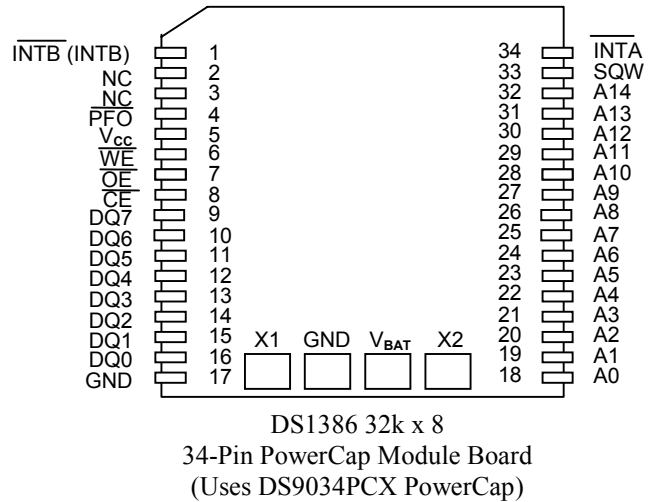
$\overline{INTB}$ (INTB) 1
NC 2
NC 3
$\overline{PFO}$ 4
$V_{cc}$ 5
$\overline{WE}$ 6
$\overline{OE}$ 7
$\overline{CE}$ 8
DQ7 9
DQ6 10
DQ5 11
DQ4 12
DQ3 13
DQ2 14
DQ1 15
DQ0 16
GND 17

34 $\overline{INTA}$
33 SQW
32 A14
31 A13
30 A12
29 A11
28 A10
27 A9
26 A8
25 A7
24 A6
23 A5
22 A4
21 A3
20 A2
19 A1
18 A0

X1 GND $V_{BAT}$ X2

DS1386 32k x 8
34-Pin PowerCap Module Board
(Uses DS9034PCX PowerCap)